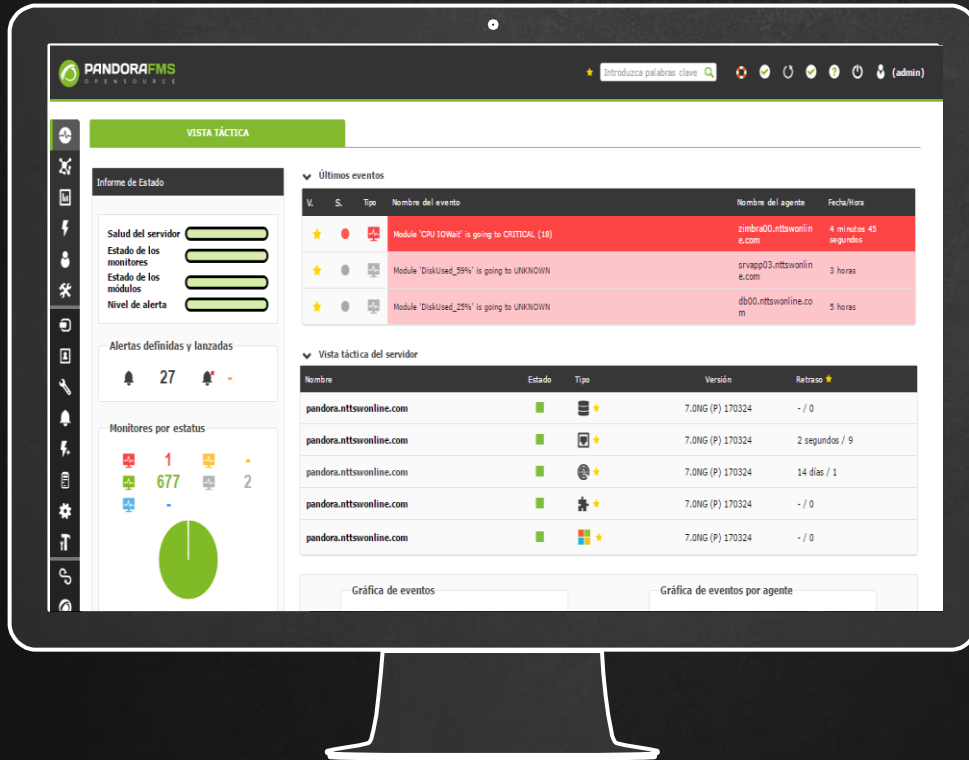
PANDORAFMS
OPENSOURCE

Introduzca palabras clave

(admin)

VISTA TÁCTICA

Informe de Estado

Salud del servidor
Estado de los monitores
Estado de los módulos
Nivel de alerta

Alertas definidas y lanzadas

27 -

Monitores por estatus

1 -
677 2
-

Últimos eventos

| V. | S. | Tipo | Nombre del evento | Nombre del agente | Fecha/Hora |
|---|---|---|---|---|---|
| | | | Module 'CPU IOWait' is going to CRITICAL (18) | zimbra00.nttswonline.com | 4 minutos 45 segundos |
| | | | Module 'DiskUsed_59%' is going to UNKNOWN | srvapp03.nttswonline.com | 3 horas |
| | | | Module 'DiskUsed_25%' is going to UNKNOWN | db00.nttswonline.com | 5 horas |

Vista táctica del servidor

| Nombre | Estado | Tipo | Versión | Retraso |
|---|---|---|---|---|
| pandora.nttswonline.com | | | 7.0NG (P) 170324 | - / 0 |
| pandora.nttswonline.com | | | 7.0NG (P) 170324 | 2 segundos / 9 |
| pandora.nttswonline.com | | | 7.0NG (P) 170324 | 14 días / 1 |
| pandora.nttswonline.com | | | 7.0NG (P) 170324 | - / 0 |
| pandora.nttswonline.com | | | 7.0NG (P) 170324 | - / 0 |

Gráfica de eventos

Gráfica de eventos por agente